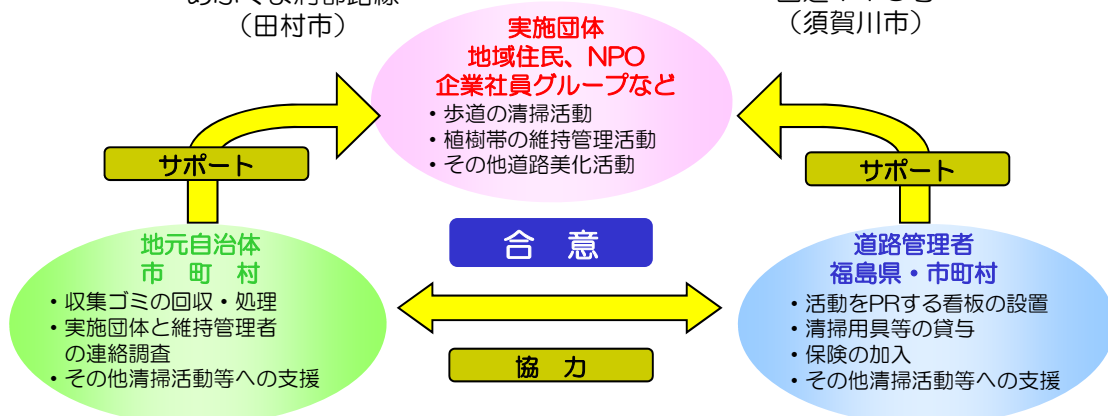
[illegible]
（田村市）

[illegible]
（須賀川市）

実施団体
地域住民、NPO
企業社員グループなど
・歩道の清掃活動
・植樹帯の維持管理活動
・その他道路美化活動

サポート

サポート

合　意

地元自治体
市　町　村
・収集ゴミの回収・処理
・実施団体と維持管理者の連絡調査
・その他清掃活動等への支援

協　力

道路管理者
福島県・市町村
・活動をPRする看板の設置
・清掃用具等の貸与
・保険の加入
・その他清掃活動等への支援